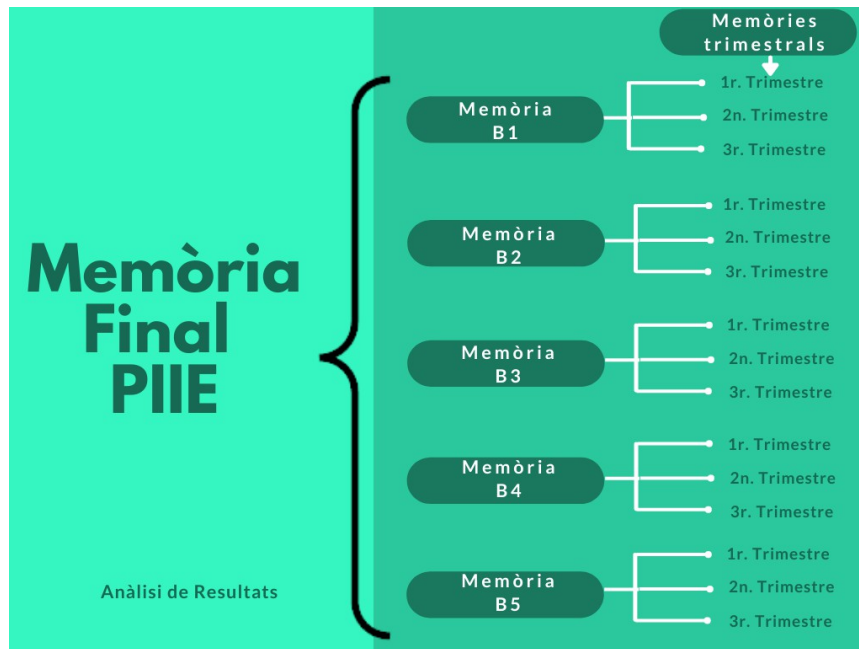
Memòria Final PIIE

Anàlisi de Resultats

Memòries trimestrals

Memòria B1
1r. Trimestre
2n. Trimestre
3r. Trimestre

Memòria B2
1r. Trimestre
2n. Trimestre
3r. Trimestre

Memòria B3
1r. Trimestre
2n. Trimestre
3r. Trimestre

Memòria B4
1r. Trimestre
2n. Trimestre
3r. Trimestre

Memòria B5
1r. Trimestre
2n. Trimestre
3r. Trimestre